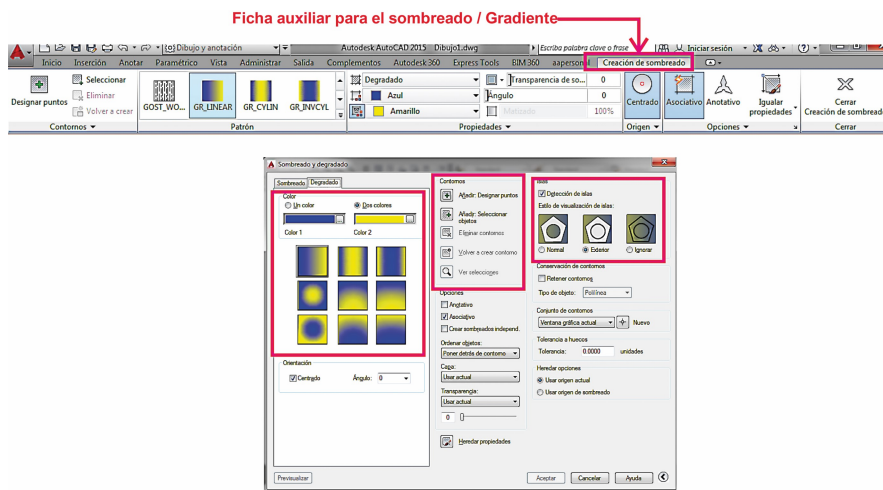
Ficha auxiliar para el sombreado / Gradiente

Dibujo y anotación
Autodesk AutoCAD 2015 Dibujo1.dwg
Escriba palabra clave o frase
Iniciar sesión

Inicio Inserción Anotar Paramétrico Vista Administrar Salida Complementos Autodesk 360 Express Tools BIM 360 aaperson Creación de sombreado

Designar puntos
Seleccionar
Eliminar
Volver a crear
Contornos

GOST_WO... GR_LINEAR GR_CYLIN GR_INVCYL
Patrón

Degradado
Transparencia de so...
0
Azul
Ángulo
0
Amarillo
Matizado
100%
Propiedades

Centrado
Origen

Asociativo
Anotativo
Igualar propiedades
Opciones

Cerrar Creación de sombreado
Cerrar

Sombreado y degradado
Sombreado Degradado
Color
Un color
Dos colores
Color 1
Color 2
Orientación
Centrado
Ángulo: 0

Contornos
Añadir: Designar puntos
Añadir: Seleccionar objetos
Eliminar contornos
Volver a crear contorno
Ver selecciones

Opciones
Anotativo
Asociativo
Crear sombreados independ.
Ordenar objetos:
Poner detrás de contorno
Capa:
Usar actual
Transparencia:
Usar actual
0
Heredar propiedades

Islas
Detección de islas
Estilo de visualización de islas:
Normal
Exterior
Ignorar
Conservación de contornos
Retener contornos
Tipo de objeto: Polilínea
Conjunto de contornos
Ventana gráfica actual
Nuevo
Tolerancia a huecos
Tolerancia: 0.0000 unidades
Heredar opciones
Usar origen actual
Usar origen de sombreado

Previsualizar
Aceptar
Cancelar
Ayuda